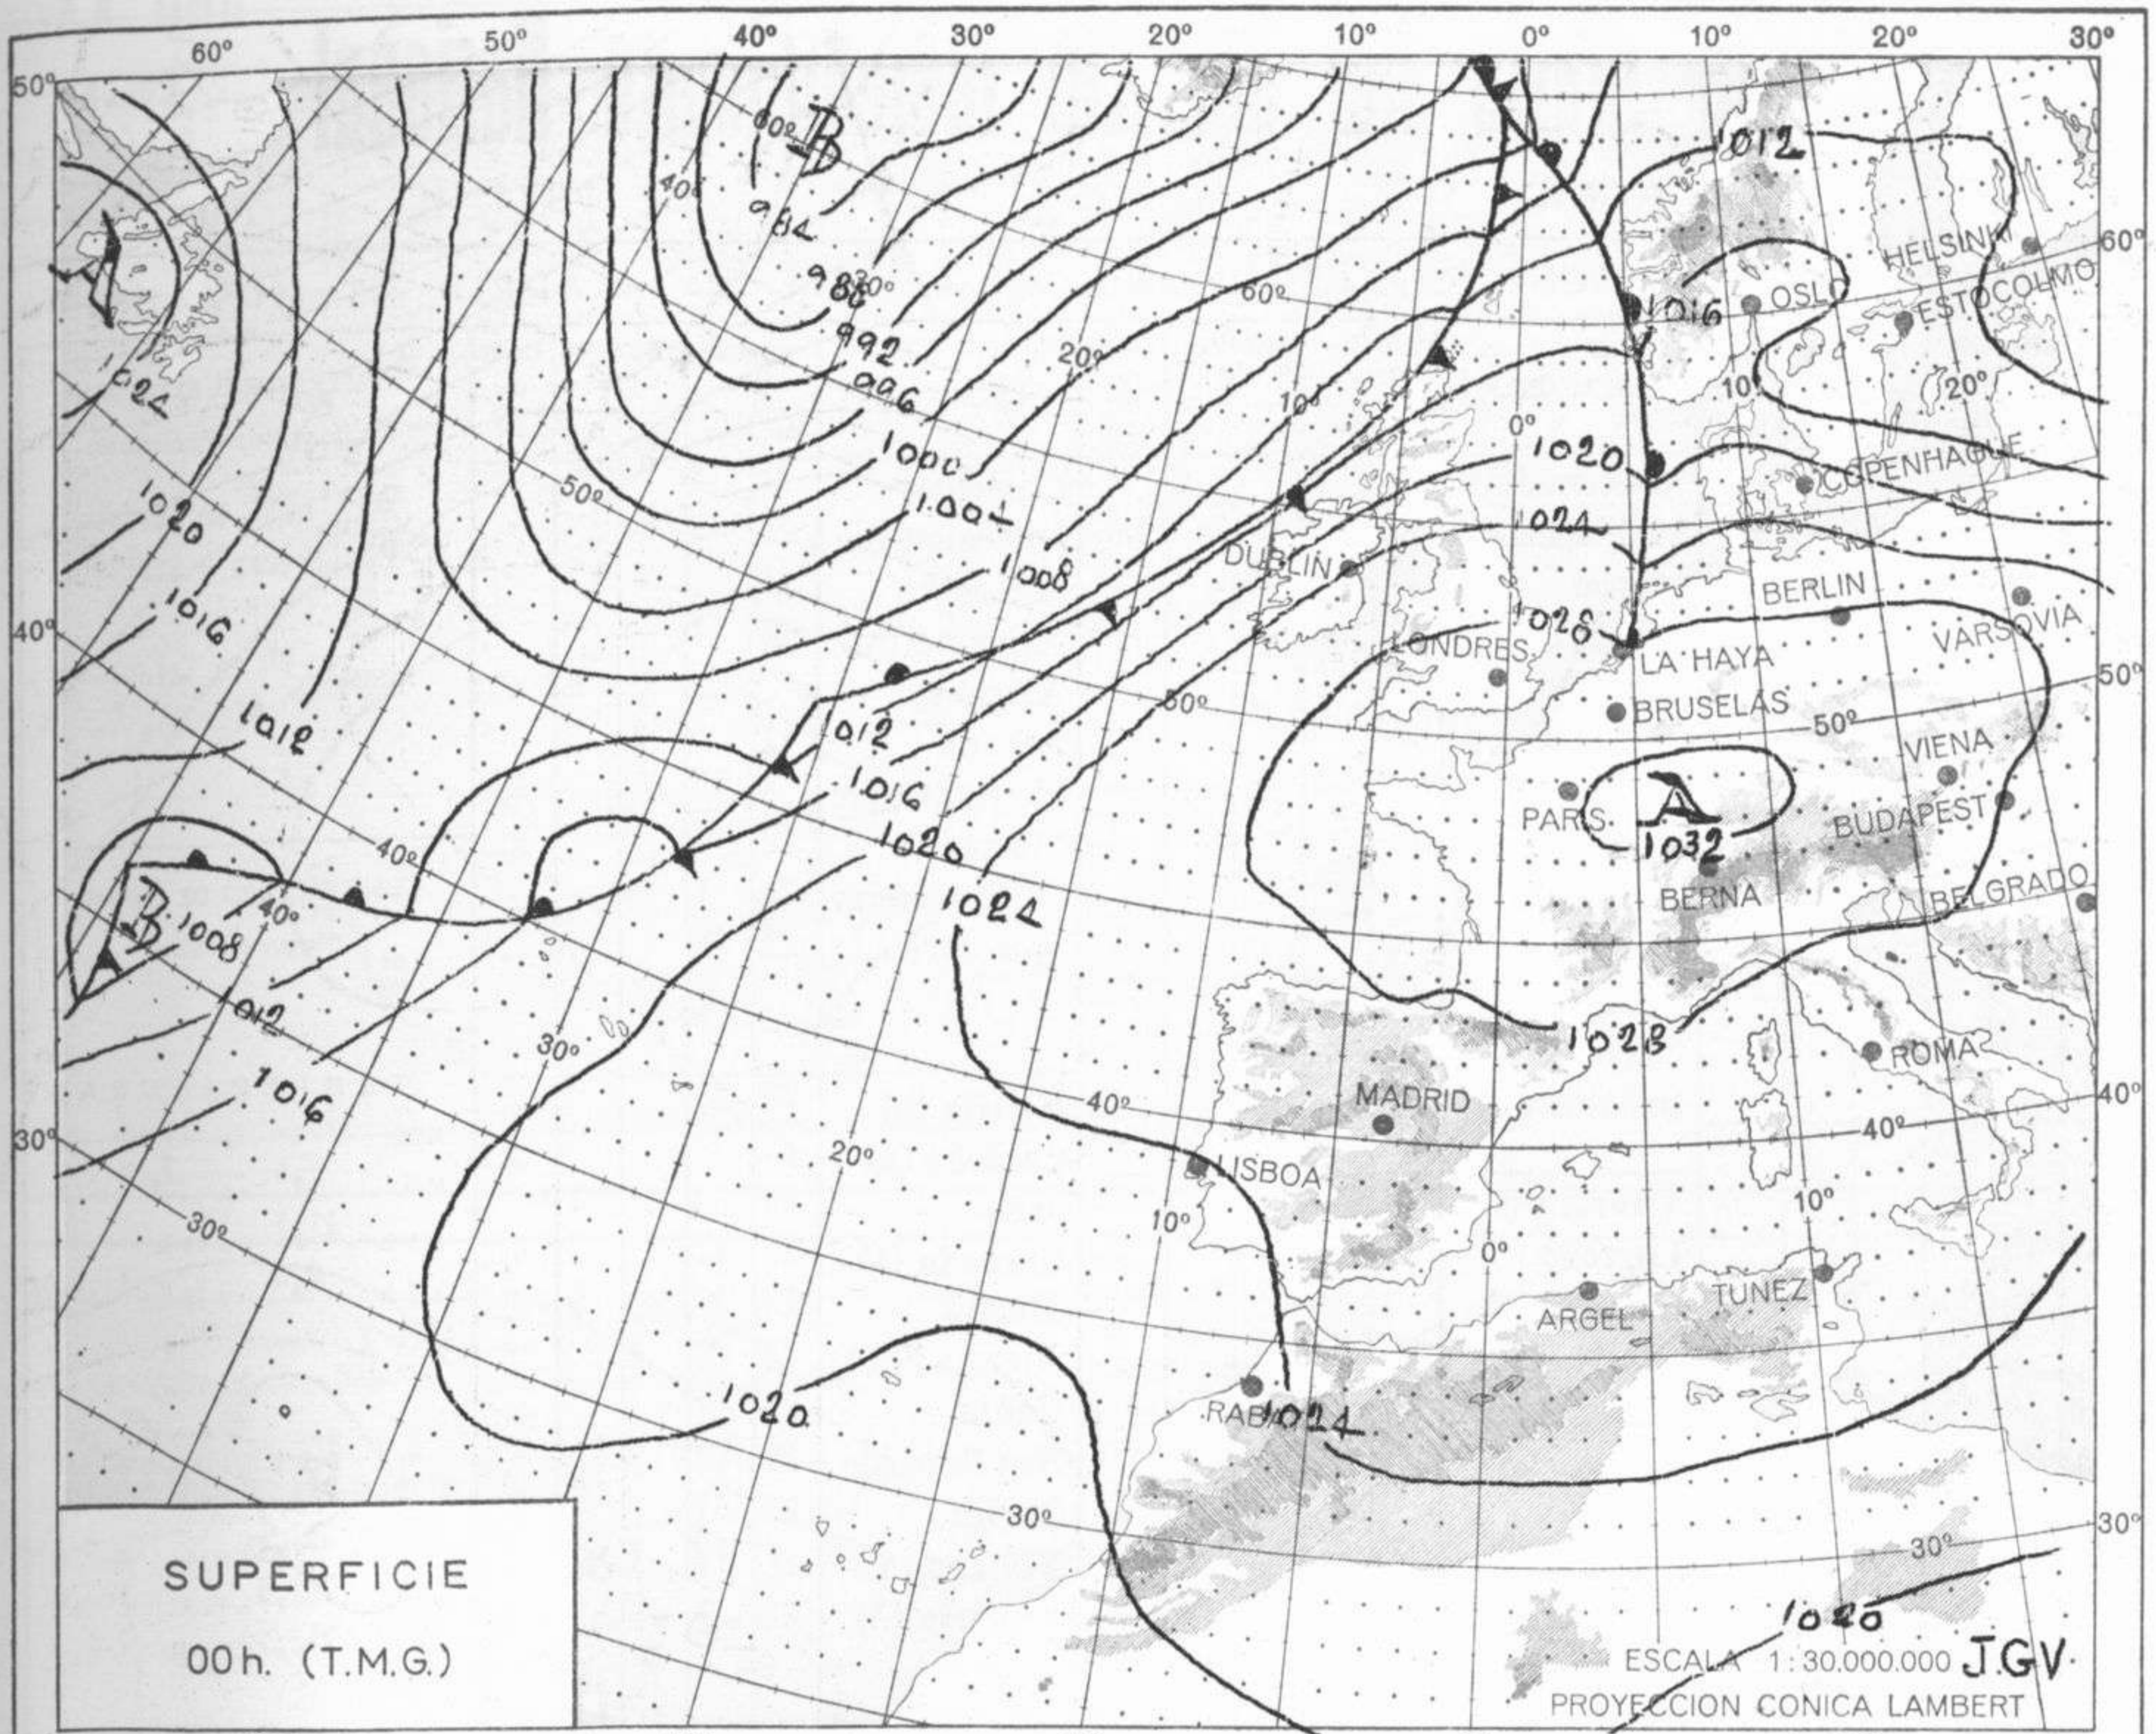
60º 50º 40º 30º 20º 10º 0º 10º 20º 30º

50º
40º
30º

60º
50º
40º
30º

B
A
B
A
A

984
988
992
996
1000
1004
1008
1012
1016
1020
1024
1028
1032
1012
1016
1020
1024
1012
1016
1020
1024
1008
1012
1016
1020
1024
1020
1024
1028
1020

60º 40º 30º 20º 10º 0º 50º 40º 30º 20º 10º 0º 60º 50º 40º 30º 10º 20º 30º 40º 50º

HELSINKI
ESTOCOLMO
OSLO
COPENHAGUE
DUBLIN
BERLIN
VARSOVIA
LONDRES
LA HAYA
BRUSELAS
VIENA
PARIS
BUDAPEST
BERNA
BELGRADO
ROMA
MADRID
LISBOA
ARGEL
TUNEZ
RABAT

SUPERFICIE

00h. (T.M.G.)

ESCALA 1:30.000.000 J.G.V.
PROYECCION CONICA LAMBERT